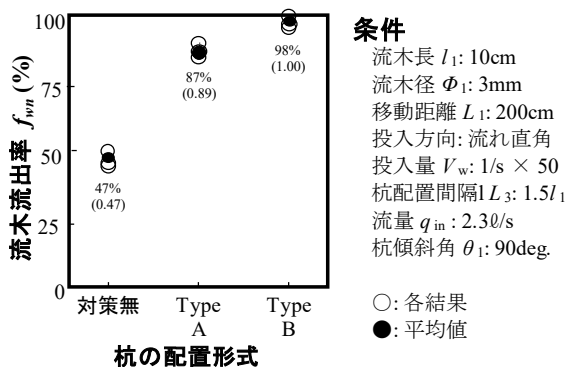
流木流出率 $f_{wn}$ (%)

100
75
50
25
0

47%
(0.47)

87%
(0.89)

98%
(1.00)

対策無
Type A
Type B

杭の配置形式

条件
流木長 $l_1$: 10cm
流木径 $\Phi_1$: 3mm
移動距離 $L_1$: 200cm
投入方向: 流れ直角
投入量 $V_w$: 1/s × 50
杭配置間隔l $L_3$: 1.5$l_1$
流量 $q_{in}$ : 2.3ℓ/s
杭傾斜角 $\theta_1$: 90deg.

○: 各結果
●: 平均値